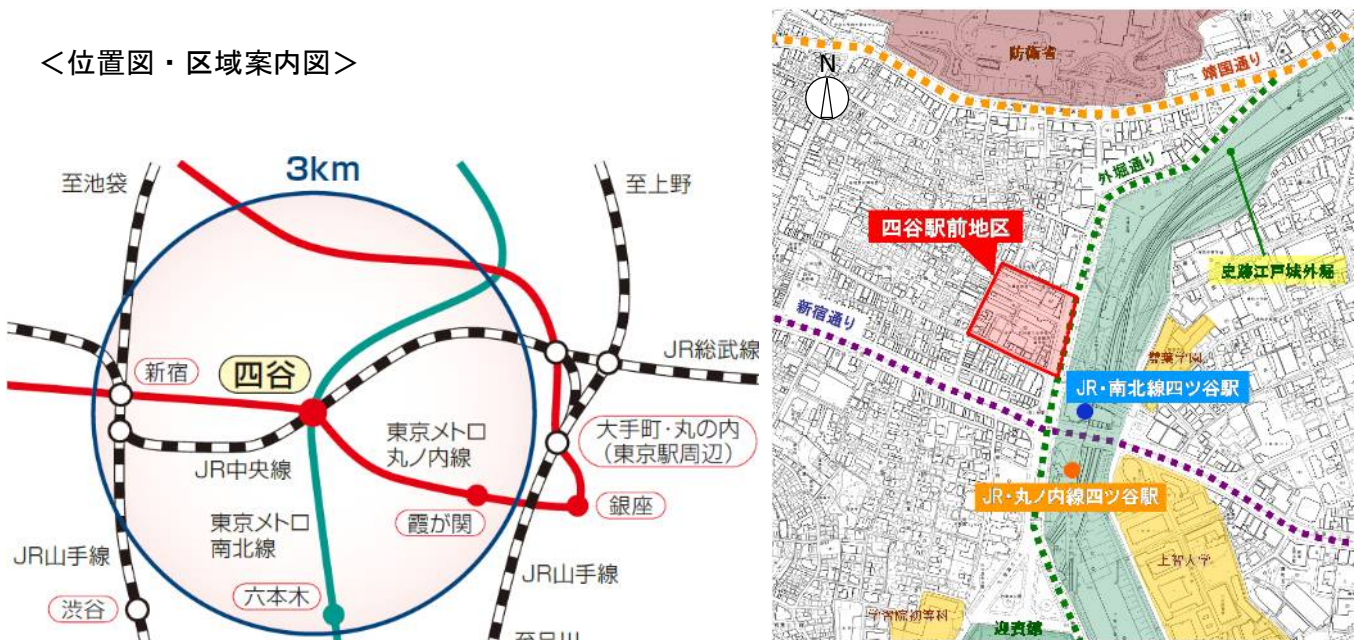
＜位置図・区域案内図＞

3km

至池袋

至上野

新宿

四谷

JR総武線

東京メトロ丸ノ内線

大手町・丸の内（東京駅周辺）

JR中央線

銀座

霞が関

東京メトロ南北線

JR山手線

JR山手線

渋谷

六本木

至品川

N

防衛省

靖国通り

外堀通り

四谷駅前地区

史跡江戸城外堀

新宿通り

雙葉学園

JR・南北線四ツ谷駅

JR・丸ノ内線四ツ谷駅

上智大学

学習院初等科

迎賓館